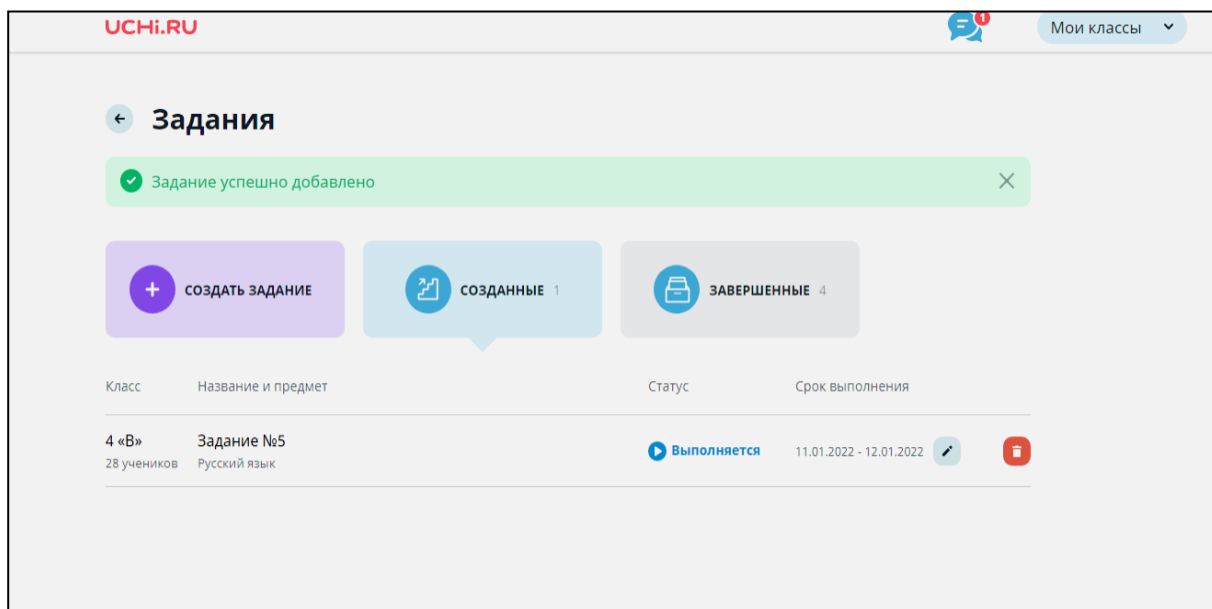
UCHi.RU

1

Мои классы

Задания

Задание успешно добавлено

СОЗДАТЬ ЗАДАНИЕ

СОЗДАННЫЕ 1

ЗАВЕРШЕННЫЕ 4

| Класс | Название и предмет | Статус | Срок выполнения |
|---|---|---|---|
| 4 «В» 28 учеников | Задание №5 Русский язык | Выполняется | 11.01.2022 - 12.01.2022 |